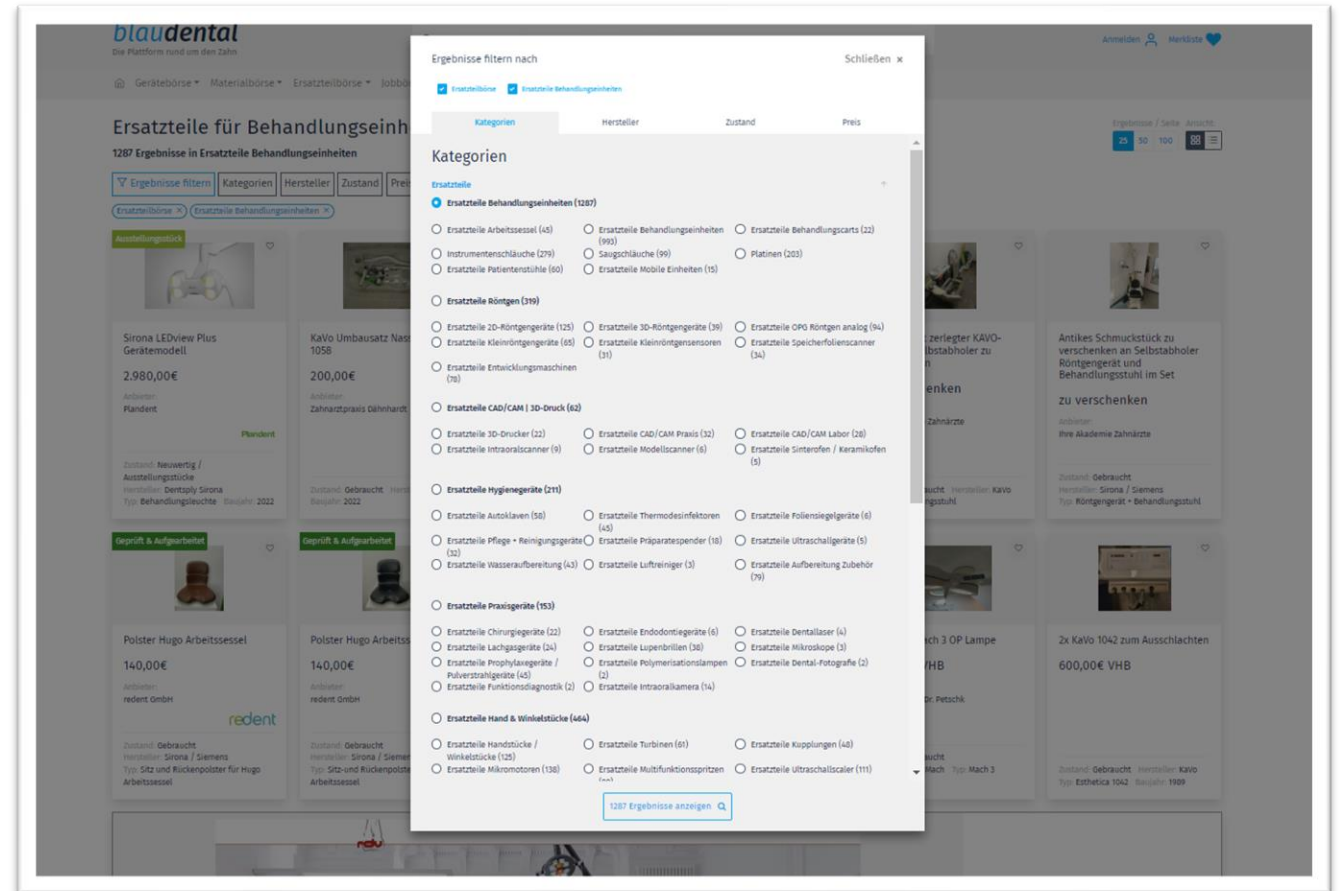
blaudental
Die Plattform rund um den Zahn

Anmelden Merkliste

Gerätebörse ▾ Materialbörse ▾ Ersatzteilbörse ▾ Jobbö

Ersatzteile für Behandlungseinh

1287 Ergebnisse in Ersatzteile Behandlungseinheiten

Ergebnisse filtern Kategorien Hersteller Zustand Prei

Ersatzteilbörse × Ersatzteile Behandlungseinheiten ×

Ergebnisse / Seite Ansicht
25 50 100

Ausstellungsstück

Sirona LEDview Plus Gerätemodell
2.980,00€
Anbieter:
Plandent
Plandent
Zustand: Neuwertig / Ausstellungsstücke
Hersteller: Dentsply Sirona
Typ: Behandlungsleuchte Baujahr: 2022

KaVo Umbausatz Nas 1058
200,00€
Anbieter:
Zahnarztpraxis Dähnhardt
Zustand: Gebraucht Herst
Baujahr: 2022

zerlegter KAVO- lbstabholer zu n
enken
Zahnärzte
ucht Hersteller: KaVo gsstuhl

Antikes Schmuckstück zu verschenken an Selbstabholer Röntgengerät und Behandlungsstuhl im Set
zu verschenken
Anbieter:
Ihre Akademie Zahnärzte
Zustand: Gebraucht
Hersteller: Sirona / Siemens
Typ: Röntgengerät + Behandlungsstuhl

Geprüft & Aufgearbeitet

Polster Hugo Arbeitssessel
140,00€
Anbieter:
redent GmbH
redent
Zustand: Gebraucht
Hersteller: Sirona / Siemens
Typ: Sitz und Rückenpolster für Hugo Arbeitssessel

Geprüft & Aufgearbeitet

Polster Hugo Arbeitss
140,00€
Anbieter:
redent GmbH
Zustand: Gebraucht
Hersteller: Sirona / Siemer
Typ: Sitz- und Rückenpolste Arbeitssessel

ch 3 OP Lampe
VHB
Dr. Petschk
ucht
Mach Typ: Mach 3

2x KaVo 1042 zum Ausschlachten
600,00€ VHB
Zustand: Gebraucht Hersteller: KaVo
Typ: Esthetica 1042 Baujahr: 1989

Ergebnisse filtern nach
Schließen ×

Ersatzteilbörse Ersatzteile Behandlungseinheiten

Kategorien Hersteller Zustand Preis

Kategorien

Ersatzteile

Ersatzteile Behandlungseinheiten (1287)

Ersatzteile Arbeitssessel (45)
Ersatzteile Behandlungseinheiten (993)
Ersatzteile Behandlungscarts (22)
Instrumentenschläuche (279)
Saugschläuche (99)
Platinen (203)
Ersatzteile Patientenstühle (60)
Ersatzteile Mobile Einheiten (15)

Ersatzteile Röntgen (319)

Ersatzteile 2D-Röntgengeräte (125)
Ersatzteile 3D-Röntgengeräte (39)
Ersatzteile OPG Röntgen analog (94)
Ersatzteile Kleinröntgengeräte (65)
Ersatzteile Kleinröntgensensoren (31)
Ersatzteile Speicherfolienscanner (34)
Ersatzteile Entwicklungsmaschinen (78)

Ersatzteile CAD/CAM | 3D-Druck (62)

Ersatzteile 3D-Drucker (22)
Ersatzteile CAD/CAM Praxis (32)
Ersatzteile CAD/CAM Labor (28)
Ersatzteile Intraoralscanner (9)
Ersatzteile Modellscanner (6)
Ersatzteile Sinteröfen / Keramiköfen (5)

Ersatzteile Hygienegeräte (211)

Ersatzteile Autoklaven (58)
Ersatzteile Thermodesinfektoren (45)
Ersatzteile Foliensiegelgeräte (6)
Ersatzteile Pflege + Reinigungsgeräte (32)
Ersatzteile Präparatespender (18)
Ersatzteile Ultraschallgeräte (5)
Ersatzteile Wasseraufbereitung (43)
Ersatzteile Luftreiniger (3)
Ersatzteile Aufbereitung Zubehör (79)

Ersatzteile Praxisgeräte (153)

Ersatzteile Chirurgiegeräte (22)
Ersatzteile Endodontiegeräte (6)
Ersatzteile Dentallaser (4)
Ersatzteile Lachgasgeräte (24)
Ersatzteile Lupenbrillen (38)
Ersatzteile Mikroskope (3)
Ersatzteile Prophylaxegeräte / Pulverstrahlgeräte (45)
Ersatzteile Polymerisationslampen (2)
Ersatzteile Dental-Fotografie (2)
Ersatzteile Funktionsdiagnostik (2)
Ersatzteile Intraoralkamera (14)

Ersatzteile Hand & Winkelstücke (464)

Ersatzteile Handstücke / Winkelstücke (125)
Ersatzteile Turbinen (61)
Ersatzteile Kupplungen (48)
Ersatzteile Mikromotoren (138)
Ersatzteile Multifunktionsspritzen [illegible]
Ersatzteile Ultraschallscaler (111)

1287 Ergebnisse anzeigen